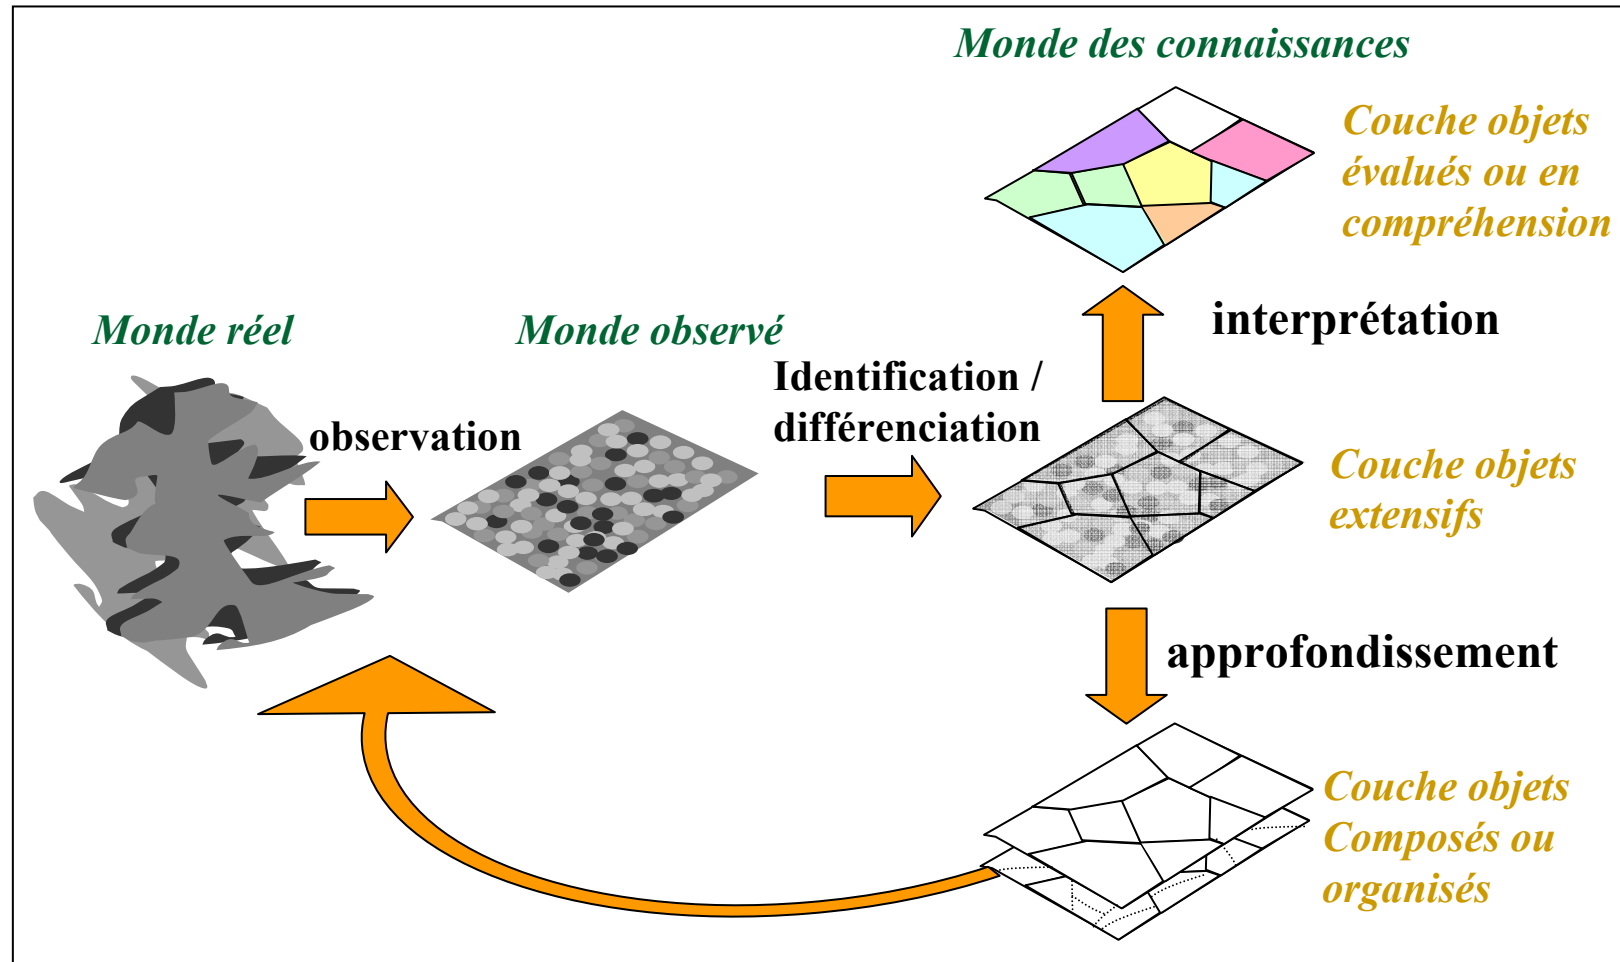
Monde des connaissances

Couche objets évalués ou en compréhension

interprétation

Monde réel

Monde observé

Identification / différenciation

observation

Couche objets extensifs

approfondissement

Couche objets Composés ou organisés